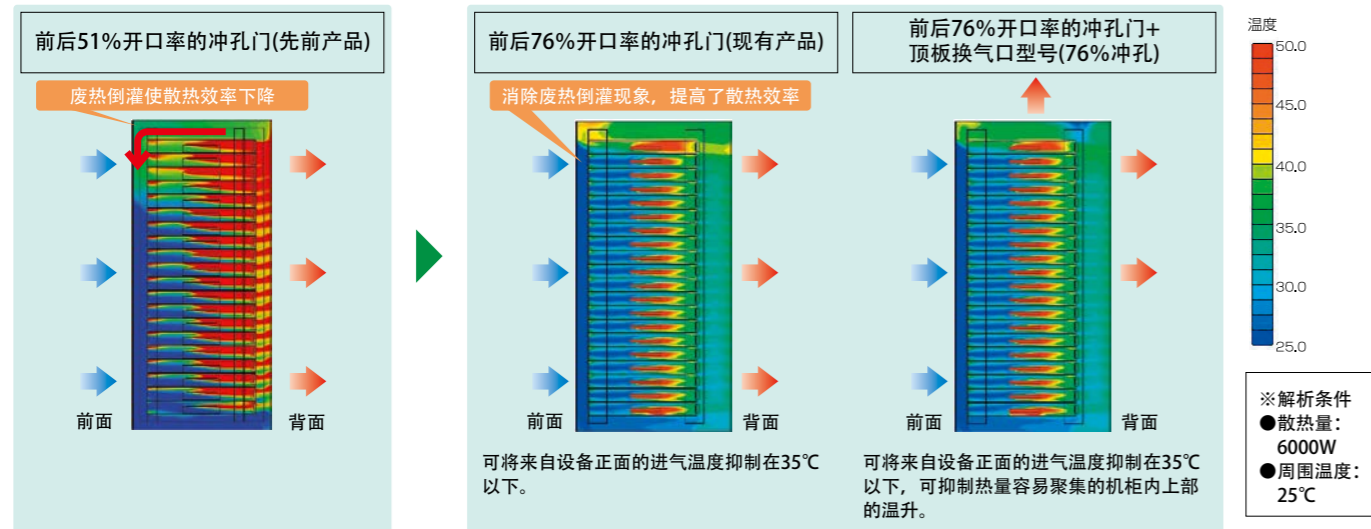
前后51%开口率的冲孔门(先前产品)

废热倒灌使散热效率下降

前面

背面

前后76%开口率的冲孔门(现有产品)

消除废热倒灌现象，提高了散热效率

前面

背面

可将来自设备正面的进气温度抑制在35℃以下。

前后76%开口率的冲孔门+顶板换气口型号(76%冲孔)

前面

背面

可将来自设备正面的进气温度抑制在35℃以下，可抑制热量容易聚集的机柜内上部的温升。

温度

50.0

45.0

40.0

35.0

30.0

25.0

※解析条件
●散热量：6000W
●周围温度：25℃